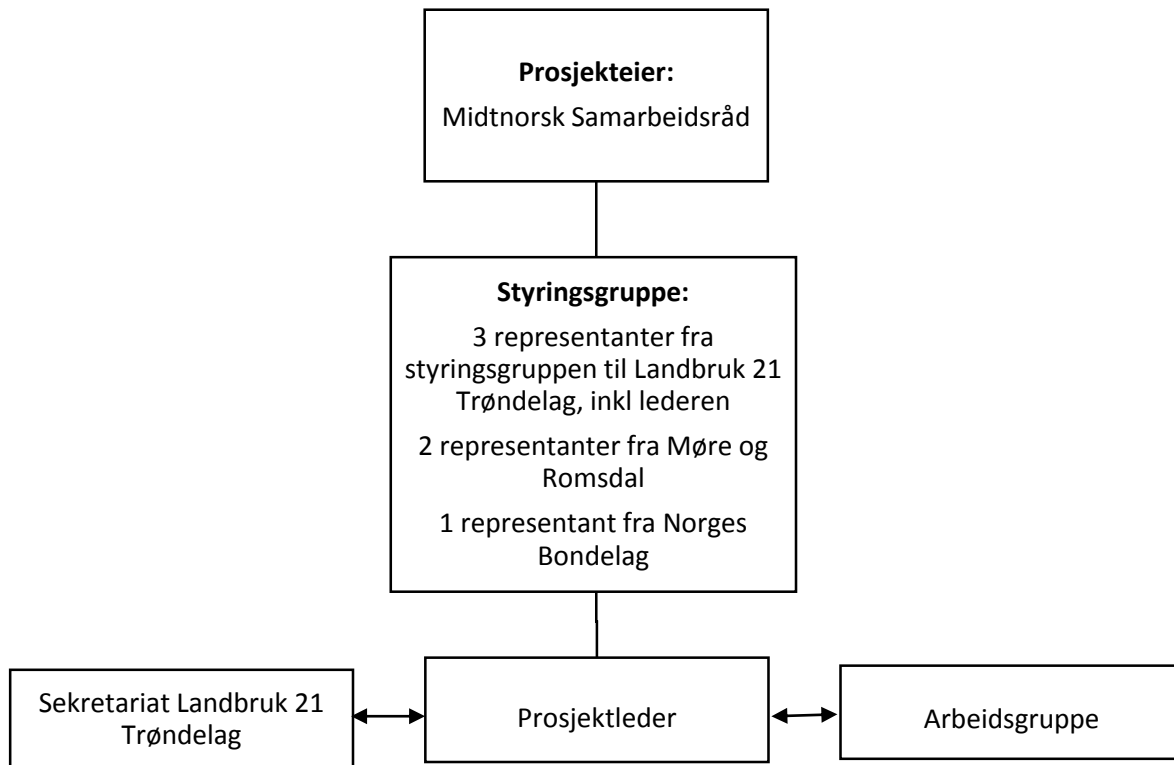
**Prosjekteier:**
Midtnorsk Samarbeidsråd

**Styringsgruppe:**
3 representanter fra styringsgruppen til Landbruk 21 Trøndelag, inkl lederen

2 representanter fra Møre og Romsdal

1 representant fra Norges Bondelag

Sekretariat Landbruk 21 Trøndelag

Prosjektleder

Arbeidsgruppe